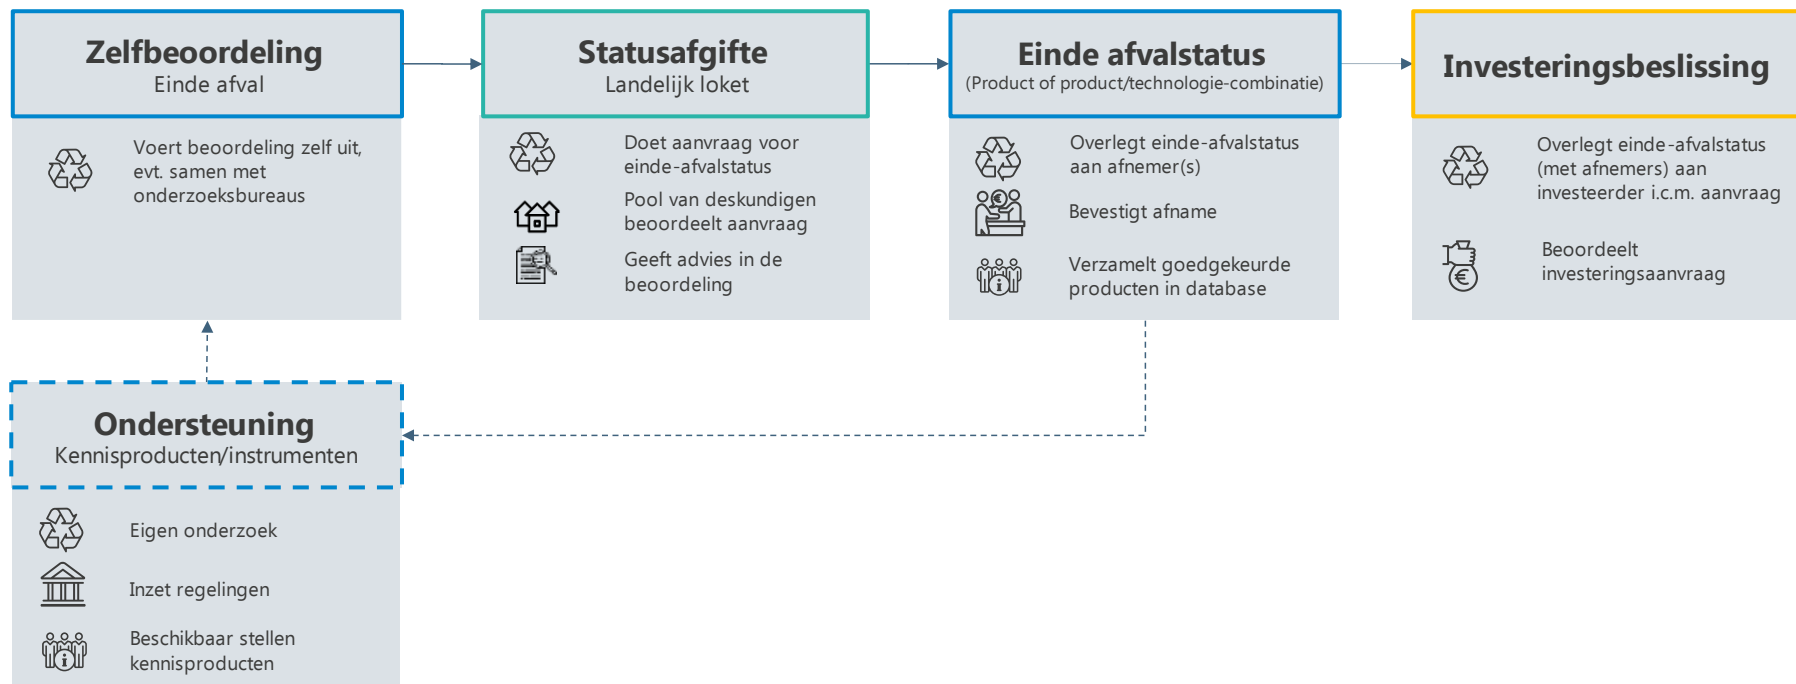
Zelfbeoordeling
Einde afval

Voert beoordeling zelf uit, evt. samen met onderzoeksbureaus

Statusafgifte
Landelijk loket

Doet aanvraag voor einde-afvalstatus

Pool van deskundigen beoordeelt aanvraag

Geeft advies in de beoordeling

Einde afvalstatus
(Product of product/technologie-combinatie)

Overlegt einde-afvalstatus aan afnemer(s)

Bevestigt afname

Verzamelt goedgekeurde producten in database

Investeringsbeslissing

Overlegt einde-afvalstatus (met afnemers) aan investeerder i.c.m. aanvraag

Beoordeelt investeringsaanvraag

Ondersteuning
Kennisproducten/instrumenten

Eigen onderzoek

Inzet regelingen

Beschikbaar stellen kennisproducten